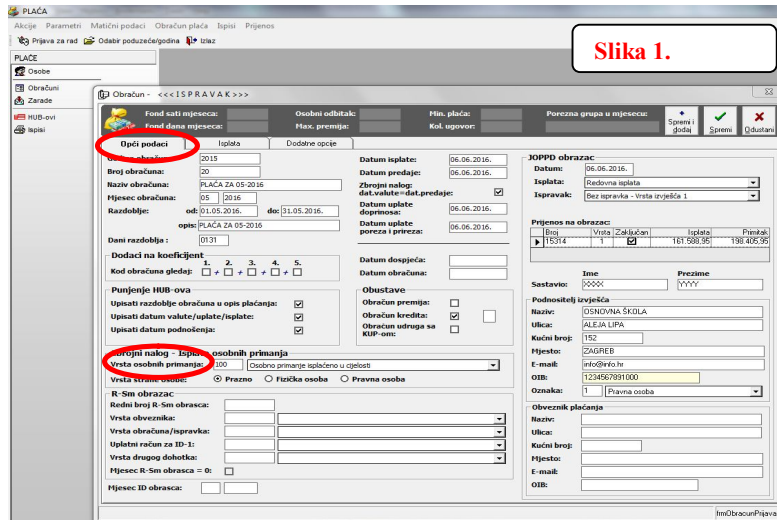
PLAĆA

Akcije Parametri Matični podaci Obračun plaća Ispisi Prijenos

Prijava za rad Odabir poduzeće/godina Izlaz

PLAĆE

Osobe

Obračuni

Zarade

HUB-ovi

Ispisi

Slika 1.

Obračun - <<<ISPRAVAK>>>

Fond sati mjeseca:
Fond dana mjeseca:
Osobni odbitak:
Max. premija:
Min. plaća:
Kol. ugovor:
Porezna grupa u mjesecu:

Spremi i dodaj
Spremi
Odustani

Opći podaci
Isplata
Dodatne opcije

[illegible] obrač. 2015
Broj obračuna: 20
Naziv obračuna: PLAĆA ZA 05-2016
Mjesec obračuna: 05 2016
Razdoblje: od: 01.05.2016. do: 31.05.2016.
opis: PLAĆA ZA 05-2016
Dani razdoblja: 0131

Dodaci na koeficijent
1. 2. 3. 4. 5.
Kod obračuna gledaj: + + + +

Punjenje HUB-ova
Upisati razdoblje obračuna u opis plaćanja:
Upisati datum valute/uplate/isplate:
Upisati datum podnošenja:

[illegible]brojni nalog - Isplata osobnih primanja
Vrsta osobnih primanja: 100 Osobno primanje isplaćeno u cijelosti
Vrsta strane osobe: Prazno Fizička osoba Pravna osoba

R-Sm obrazac
Redni broj R-Sm obrasca:
Vrsta obveznika:
Vrsta obračuna/ispravka:
Uplatni račun za ID-1:
Vrsta drugog dohotka:
Mjesec R-Sm obrasca = 0:

Mjesec ID obrasca:

Datum isplate: 06.06.2016.
Datum predaje: 06.06.2016.
Zbrojni nalog: dat.valute=dat.predaje:
Datum uplate doprinosa: 06.06.2016.
Datum uplate poreza i prireza: 06.06.2016.

Datum dospijeća:
Datum obračuna:

Obustave
Obračun premija:
Obračun kredita:
Obračun udruga sa KUP-om:

JOPPD obrazac
Datum: 06.06.2016.
Isplata: Redovna isplata
Ispravak: Bez ispravka - Vrsta izvješća 1

Prijenos na obrazac:
| Broj | Vrsta | Zaključan | Isplata | Primitak |
|---|---|---|---|---|
| 15314 | 1 | ☑ | 161.588,95 | 198.405,95 |

Ime Prezime
Sastavio: XXXX YYYY

Podnositelj izvješća
Naziv: OSNOVNA ŠKOLA
Ulica: ALEJA LIPA
Kućni broj: 152
Mjesto: ZAGREB
E-mail: info@info.hr
OIB: 1234567891000
Oznaka: 1 Pravna osoba

Obveznik plaćanja
Naziv:
Ulica:
Kućni broj:
Mjesto:
E-mail:
OIB:

frmObracunPrijava